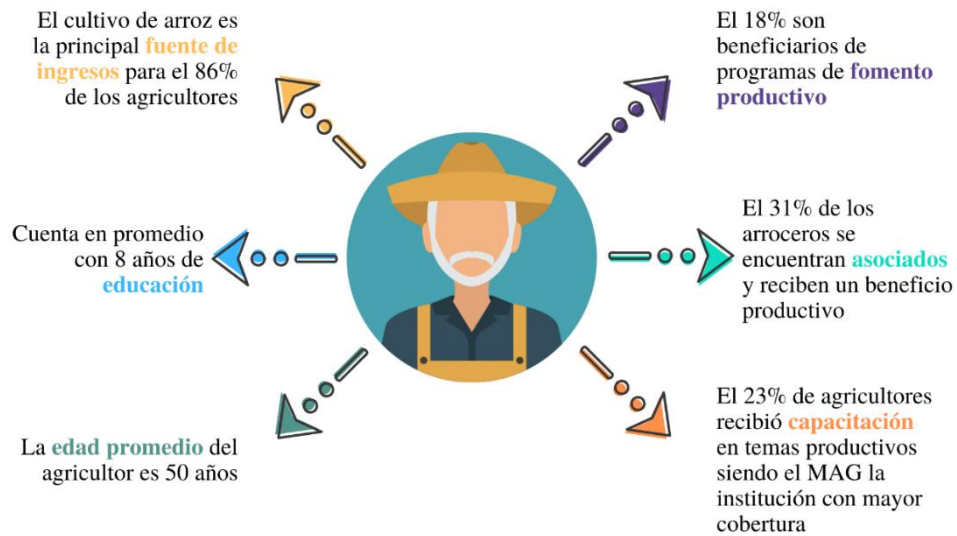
El cultivo de arroz es la principal fuente de ingresos para el 86% de los agricultores

El 18% son beneficiarios de programas de fomento productivo

Cuenta en promedio con 8 años de educación

El 31% de los arroceros se encuentran asociados y reciben un beneficio productivo

La edad promedio del agricultor es 50 años

El 23% de agricultores recibió capacitación en temas productivos siendo el MAG la institución con mayor cobertura